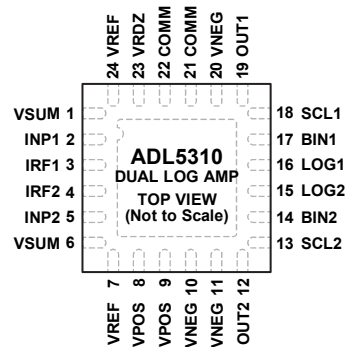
24 VREF
23 VRDZ
22 COMM
21 COMM
20 VNEG
19 OUT1

VSUM 1
INP1 2
IRF1 3
IRF2 4
INP2 5
VSUM 6

ADL5310
DUAL LOG AMP
TOP VIEW
(Not to Scale)

18 SCL1
17 BIN1
16 LOG1
15 LOG2
14 BIN2
13 SCL2

VREF 7
VPOS 8
VPOS 9
VNEG 10
VNEG 11
OUT2 12